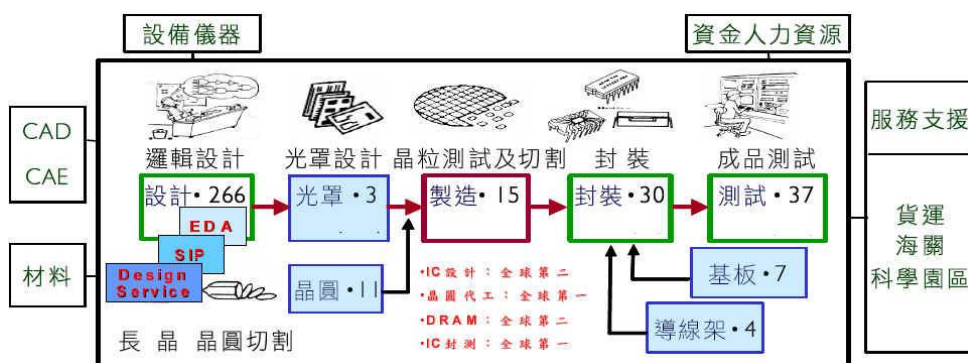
設備儀器

資金人力資源

CAD
CAE

材料

邏輯設計　光罩設計　晶粒測試及切割　封裝　成品測試

設計 • 266

EDA

SIP

Design Service

光罩 • 3

晶圓 • 11

製造 • 15

封裝 • 30

測試 • 37

基板 • 7

導線架 • 4

•IC設計：全球第二
•晶圓代工：全球第一
•DRAM：全球第二
•IC封測：全球第一

長　晶　晶圓切割

服務支援

貨運
海關
科學園區